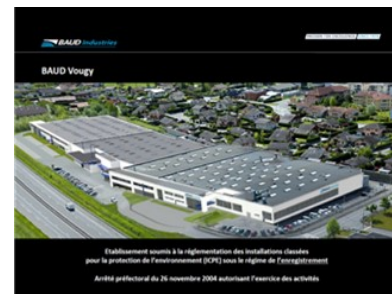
BAUD Industries

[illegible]

BAUD Vougy

Etablissement soumis à la réglementation des installations classées pour la protection de l'environnement (ICPE) sous le régime de l'enregistrement

Arrêté préfectoral du 26 novembre 2004 autorisant l'exercice des activités